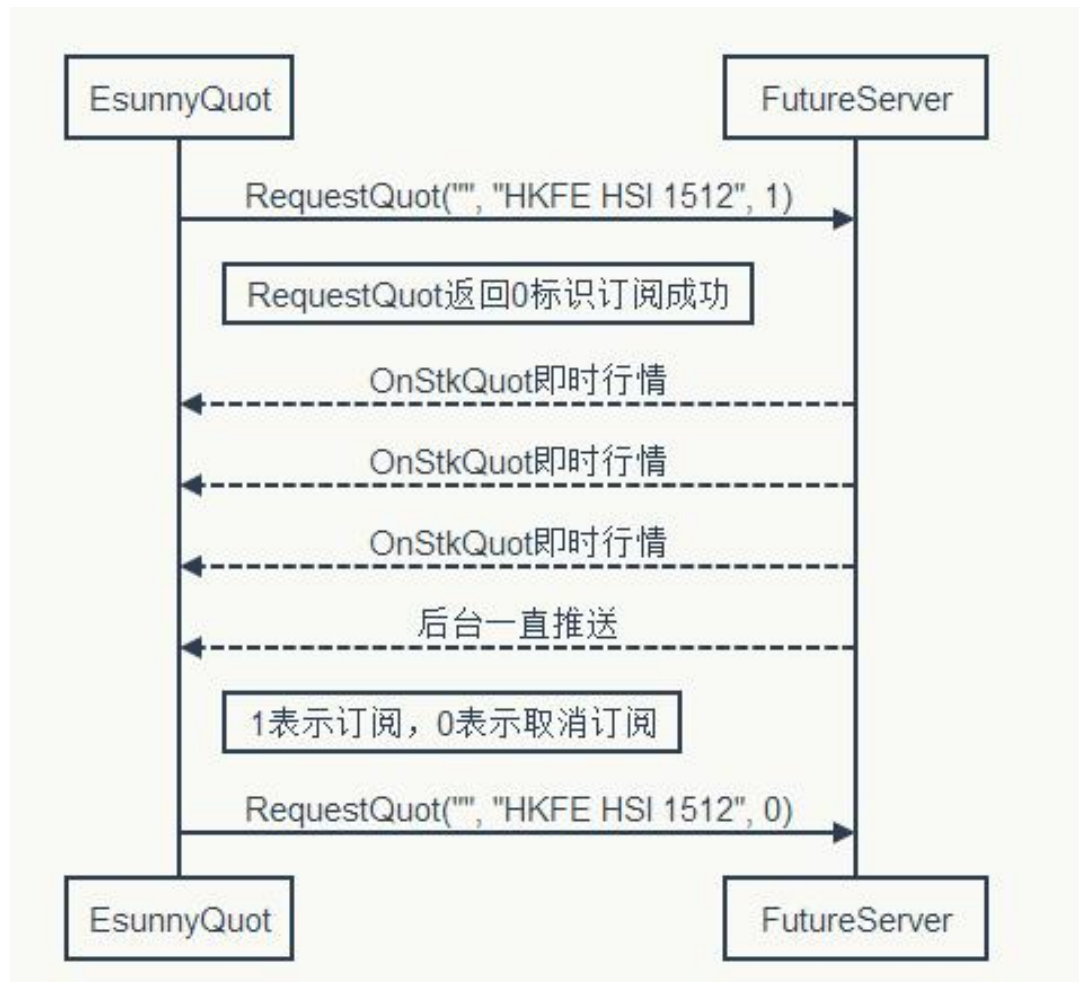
EsunnyQuot

FutureServer

RequestQuot("", "HKFE HSI 1512", 1)

RequestQuot返回0标识订阅成功

OnStkQuot即时行情

OnStkQuot即时行情

OnStkQuot即时行情

后台一直推送

1表示订阅，0表示取消订阅

RequestQuot("", "HKFE HSI 1512", 0)

EsunnyQuot

FutureServer